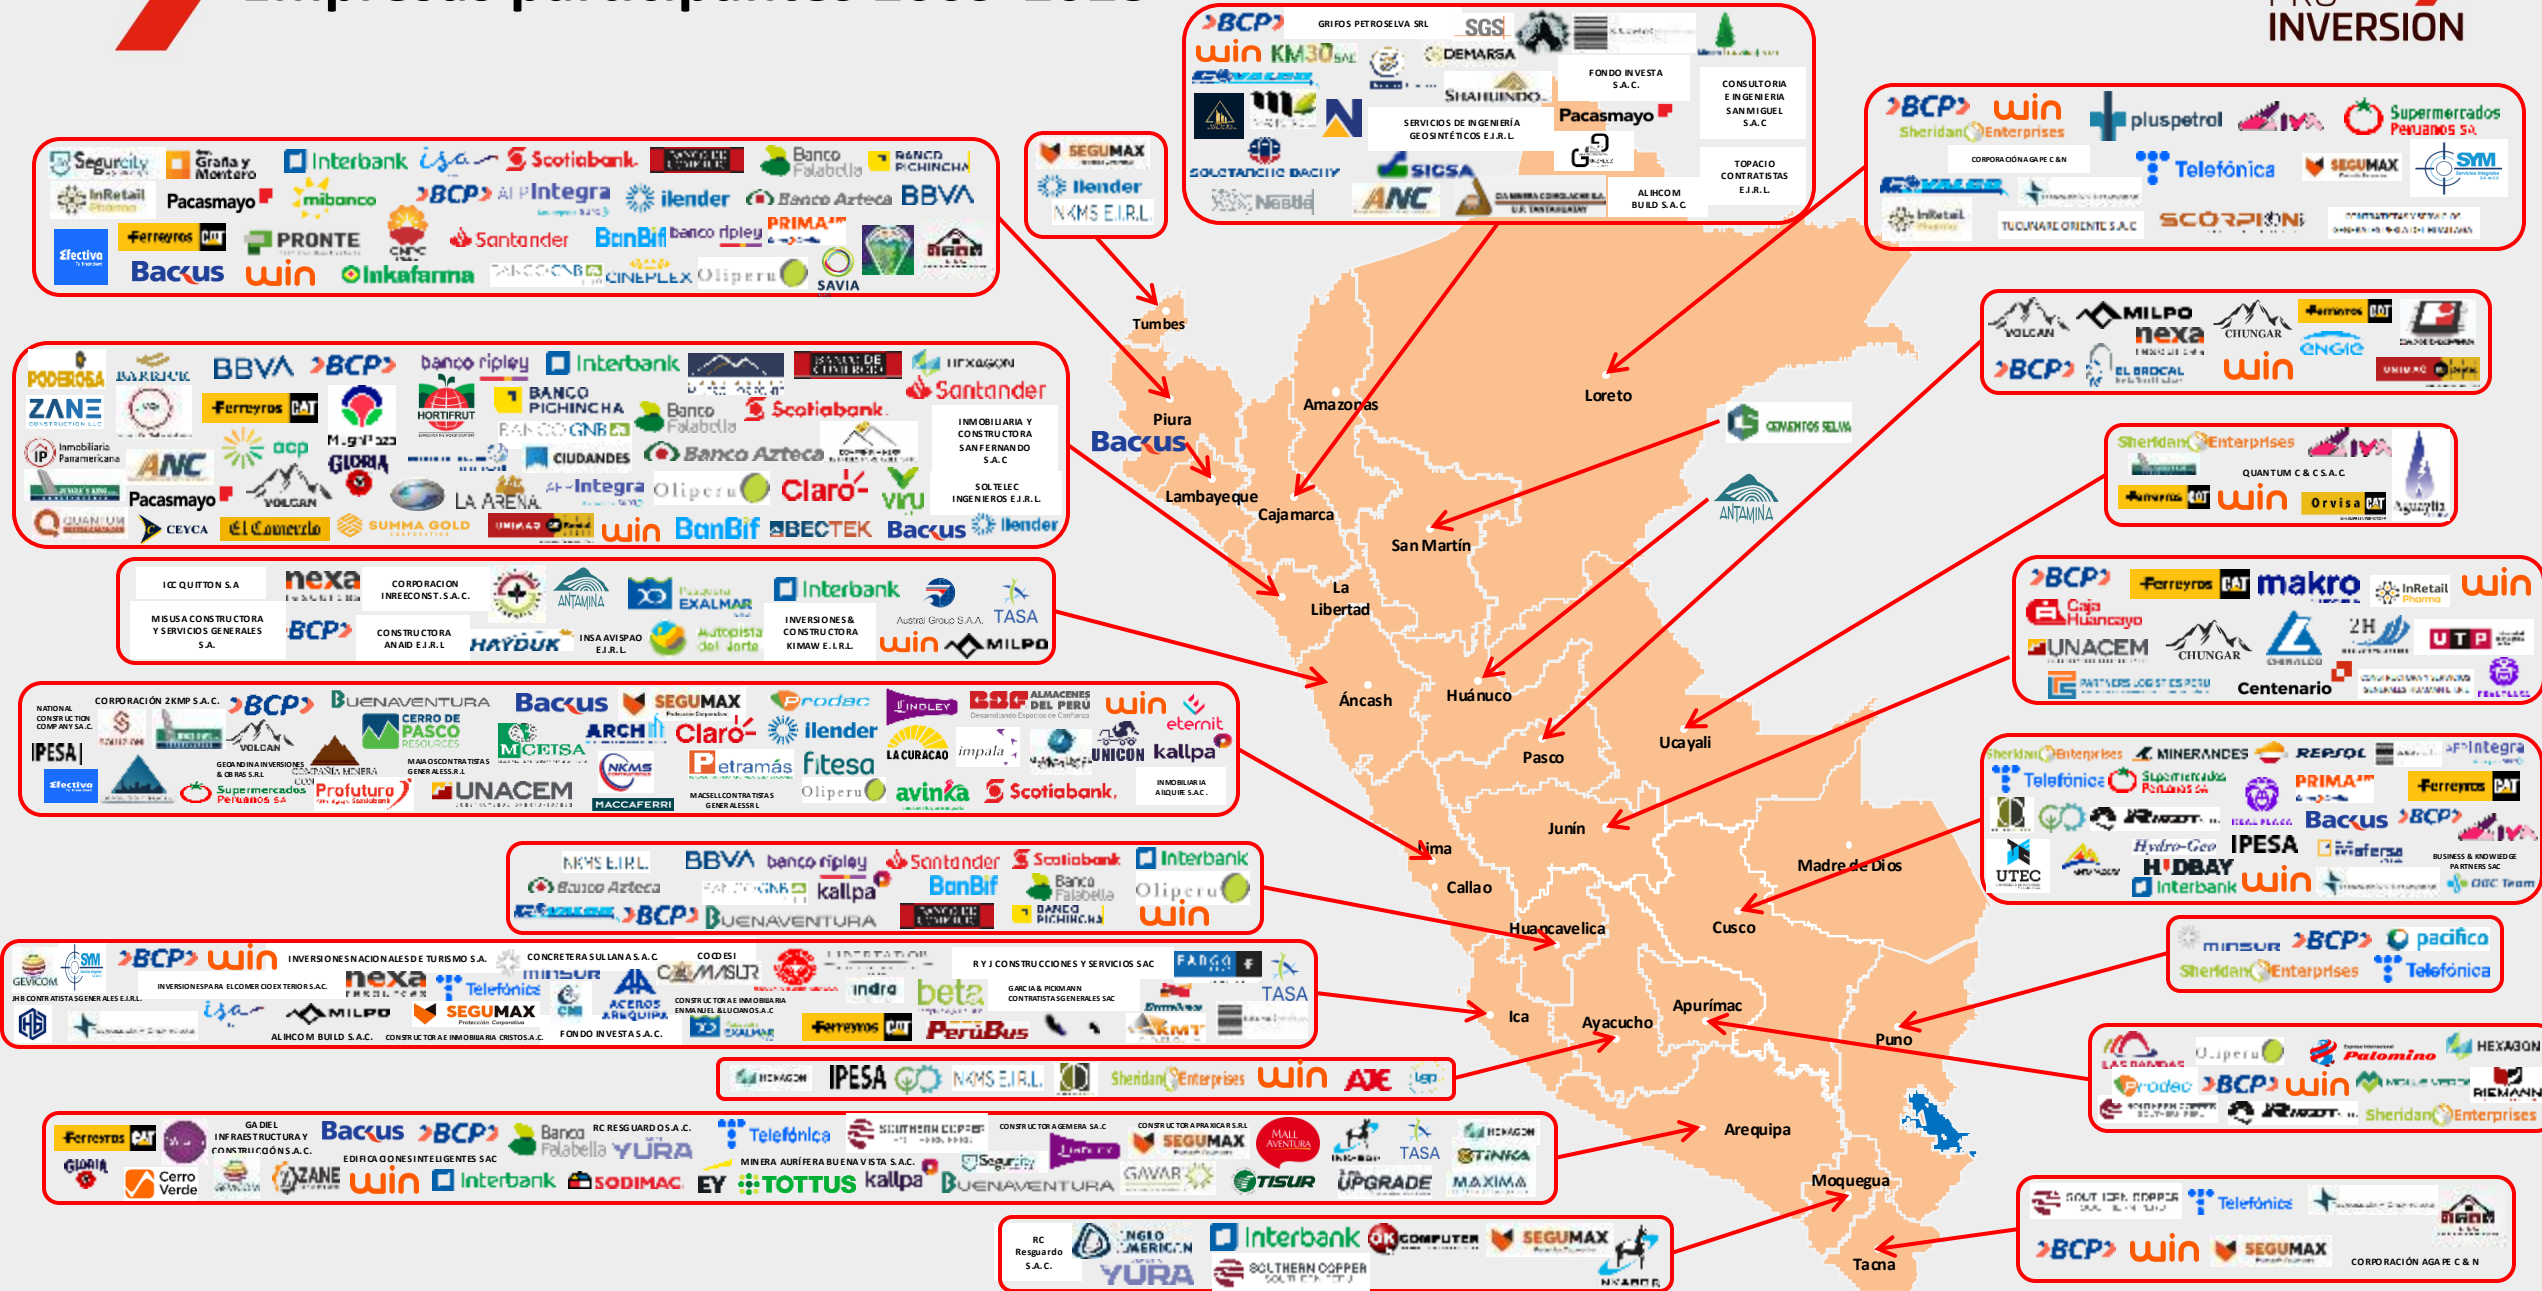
PRO INVERSIÓN

BCP GRIFOS PETROSELVA SRL SGS win KM30 SAC DEMARSA SHAHUINDO FONDO INVESTA S.A.C. CONSULTORIA E INGENIERIA SAN MIGUEL S.A.C. Pacasmayo SERVICIOS DE INGENIERÍA GEOSINTÉTICOS E.I.R.L. SIGSA ANC TOPACIO CONTRATISTAS E.I.R.L. ALHICOM BUILD S.A.C. Nestle

BCP win pluspetrol Supermercados Peruanos SA Sheridan Enterprises CORPORACIÓN AGAPE C&N Telefónica SEGUMAX SYM InRetail TUCUNARE ORIENTE S.A.C SCORPION

Segurcity Graña y Montero Interbank isa Scotiabank Banco Falabella BANCO PICHINCHA InRetail Pacasmayo mibanco BCP Integra ilender Banco Azteca BBVA Efectiva Ferreyros CAT PRONTE CNPC Santander BanBif banco ripley PRIMA Backus win Inkafarma CINEPLEX Oliperu SAVIA

SEGUMAX ilender NKMS E.I.R.L.

Tumbes

PODEROSA BARRICK BBVA BCP banco ripley Interbank HEXAGON Santander ZANE Ferreyros CAT HORTIFRUT BANCO PICHINCHA Banco Falabella Scotiabank IP Inmobiliaria Panamericana acp GLORIA ANC CIUDANDES Banco Azteca INMOBILIARIA Y CONSTRUCTORA SAN FERNANDO S.A.C VOLCAN Pacasmayo LA ARENA Integra Oliperu Claro viru SOLTELEC INGENIEROS E.I.R.L. QUANTUM CEYCA El Comercio SUMMA GOLD UNIMAQ win BanBif BECTEK Backus ilender

Piura Backus Amazonas Loreto Lambayeque Cajamarca San Martín La Libertad Áncash Huánuco Pasco Ucayali Junín Lima Callao Huancavelica Madre de Dios Cusco Ica Ayacucho Apurímac Puno Arequipa Moquegua Tacna

CEMENTOS SELVA ANTAMINA

VOLCAN MILPO nexa CHUNGAR Ferreyros CAT BCP EL BROCAL win engie UNIMAQ

Sheridan Enterprises QUANTUM C & C S.A.C Ferreyros CAT win Orvisa CAT

ICC QUITTON S.A nexa CORPORACION INREECONST. S.A.C. ANTAMINA EXALMAR Interbank MISUSA CONSTRUCTORA Y SERVICIOS GENERALES S.A. BCP CONSTRUCTORA ANAID E.I.R.L HAYDUK INSA AVISPAO E.I.R.L. Autopista del Norte INVERSIONES & CONSTRUCTORA KIMAW E.I.R.L. Austral Group S.A.A. TASA win MILPO

BCP Ferreyros CAT makro InRetail win Caja Huancayo UNACEM CHUNGAR UTP Centenario

NATIONAL CONSTRUCTION COMPANY S.A.C. CORPORACIÓN 2KMP S.A.C. BCP BUENAVENTURA Backus SEGUMAX Prodac LINDLEY BBC ALMACENES DEL PERU win eternit IPESA VOLCAN CERRO DE PASCO RESOURCES ARCH Claro ilender LA CURACAO impala MCEISA UNICON kallpa Efectiva GEOANDINA INVERSIONES & OBRAS S.R.L COMPAÑÍA MINERA Supermercados Peruanos SA Profuturo MAMOSCONTRATISTAS GENERALES S.R.L UNACEM NKMS Petramás fitesa Oliperu avinka Scotiabank MACCAFERRI MACSELLCONTRATISTAS GENERALES S.R.L INMOBILIARIA ALIQUIE S.A.C.

Sheridan Enterprises MINERANDES REPSOL Integra Telefónica Supermercados Peruanos SA PRIMA Ferreyros CAT Backus BCP Hydro-Geo IPESA HIDBAY UTEC Interbank win Maferza BUSINESS & KNOWLEDGE PARTNERS SAC

NKMS E.I.R.L. BBVA banco ripley Santander Scotiabank Interbank Banco Azteca kallpa BanBif Banco Falabella Oliperu BCP BUENAVENTURA BANCO PICHINCHA win

GEVICOM SYM BCP win INVERSIONES NACIONALES DE TURISMO S.A. CONCRETERA SULLANA S.A.C CODESI COSMASUR JHB CONTRATISTAS GENERALES E.I.R.L. INVERSIONES PARA ELCOMERCIO EXTERIOR S.A.C. nexa Telefónica mirsur ACEROS AREQUIPA indra beta R Y J CONSTRUCCIONES Y SERVICIOS SAC GARCIA & PICKMANN CONTRATISTAS GENERALES SAC TASA isa MILPO SEGUMAX CONSTRUCTORA E INMOBILIARIA ENMANUEL & LUCIANOS.A.C ALHICOM BUILD S.A.C. CONSTRUCTORA E INMOBILIARIA CRISTOS.A.C. FONDO INVESTA S.A.C. EXALMAR Ferreyros CAT PerúBus KMT

mirsur BCP pacifico Sheridan Enterprises Telefónica

HEXAGON IPESA NKMS E.I.R.L. Sheridan Enterprises win AJE

LAS BAMBAS Oliperu Palomino HEXAGON Prodac BCP win RIEMANN Sheridan Enterprises

Ferreyros CAT GADIEL INFRAESTRUCTURA Y CONSTRUCCIÓN S.A.C. Backus BCP Banco Falabella RC RESGUARDO S.A.C. YURA Telefónica SOUTHERN COPPER CONSTRUCTORA GEMERA SA.C CONSTRUCTORA PRAXICA S.R.L MALL AVENTURA SEGUMAX TASA HEXAGON GLORIA Cerro Verde ZANE win EDIFICACIONES INTELIGENTES SAC Interbank SODIMAC EY MINERA AURÍFERA BUENAVISTA S.A.C. TOTTUS Segurcity kallpa BUENAVENTURA GAVAR TISUR UPGRADE MAXIMA TINKA

RC Resguardo S.A.C. ANGLO AMERICAN YURA Interbank COMPUTER SEGUMAX SOUTHERN COPPER

SOUTHERN COPPER Telefónica BCP win SEGUMAX CORPORACIÓN AGAPE C & N